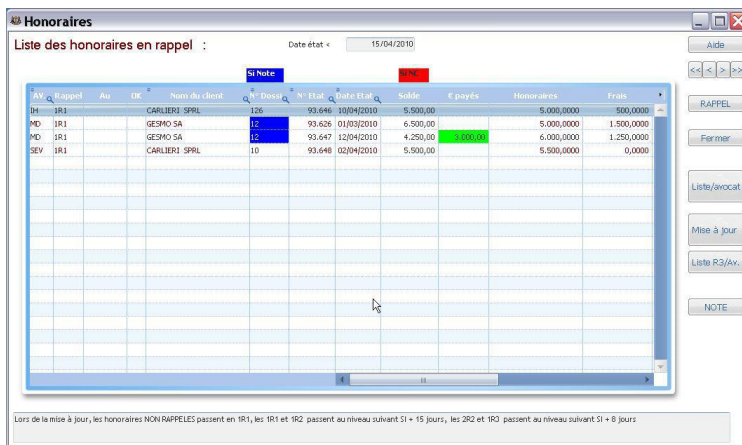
Honoraires

Liste des honoraires en rappel :

Date état < 15/04/2010

Si Note

Si NC

| Av. | Rappel | Au | OK | Nom du client | N° Dossie | N° Etat | Date Etat | Solde | € payés | Honoraires | Frais |
|---|---|---|---|---|---|---|---|---|---|---|---|
| IH | 1R1 | | | CARLIERI SPRL | 126 | 93.646 | 10/04/2010 | 5.500,00 | | 5.000,0000 | 500,0000 |
| MD | 1R1 | | | GESMO SA | 12 | 93.626 | 01/03/2010 | 6.500,00 | | 5.000,0000 | 1.500,0000 |
| MD | 1R1 | | | GESMO SA | 12 | 93.647 | 12/04/2010 | 4.250,00 | 3.000,00 | 6.000,0000 | 1.250,0000 |
| SEV | 1R1 | | | CARLIERI SPRL | 10 | 93.648 | 02/04/2010 | 5.500,00 | | 5.500,0000 | 0,0000 |

Aide

<< < > >>

RAPPEL

Fermer

Liste/avocat

Mise à jour

Liste R3/Av.

NOTE

Lors de la mise à jour, les honoraires NON RAPPELES passent en 1R1, les 1R1 et 1R2 passent au niveau suivant SI + 15 jours, les 2R2 et 1R3 passent au niveau suivant SI + 8 jours